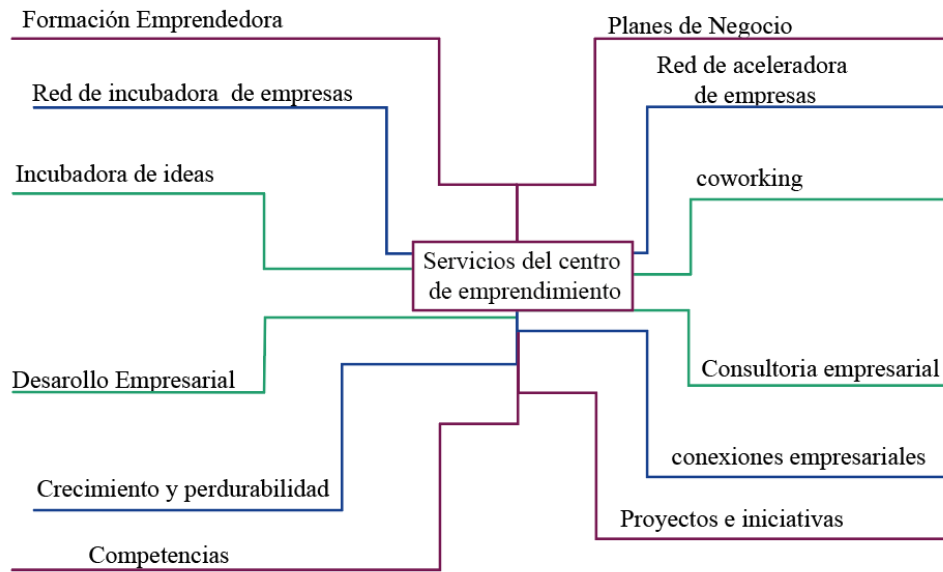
Formación Emprendedora

Planes de Negocio

Red de incubadora de empresas

Red de aceleradora de empresas

Incubadora de ideas

coworking

Servicios del centro de emprendimiento

Desarollo Empresarial

Consultoria empresarial

conexiones empresariales

Crecimiento y perdurabilidad

Proyectos e iniciativas

Competencias